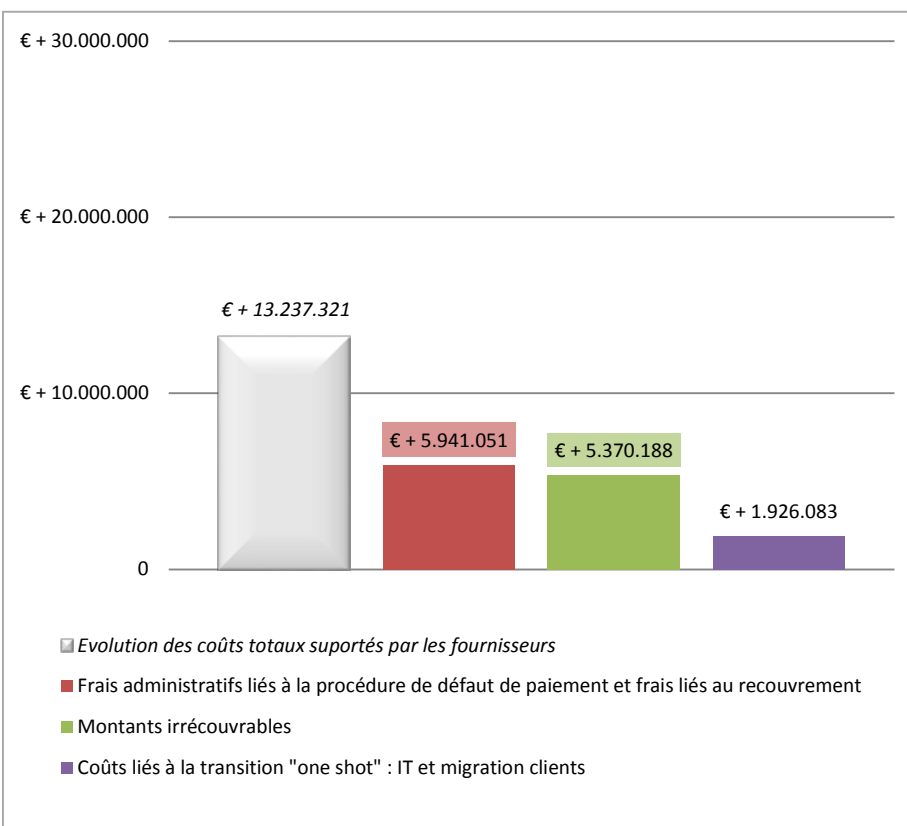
€ + 30.000.000

€ + 20.000.000

€ + 10.000.000

0

€ + 13.237.321

€ + 5.941.051

€ + 5.370.188

€ + 1.926.083

Evolution des coûts totaux suportés par les fournisseurs

Frais administratifs liés à la procédure de défaut de paiement et frais liés au recouvrement

Montants irrécouvrables

Coûts liés à la transition "one shot" : IT et migration clients